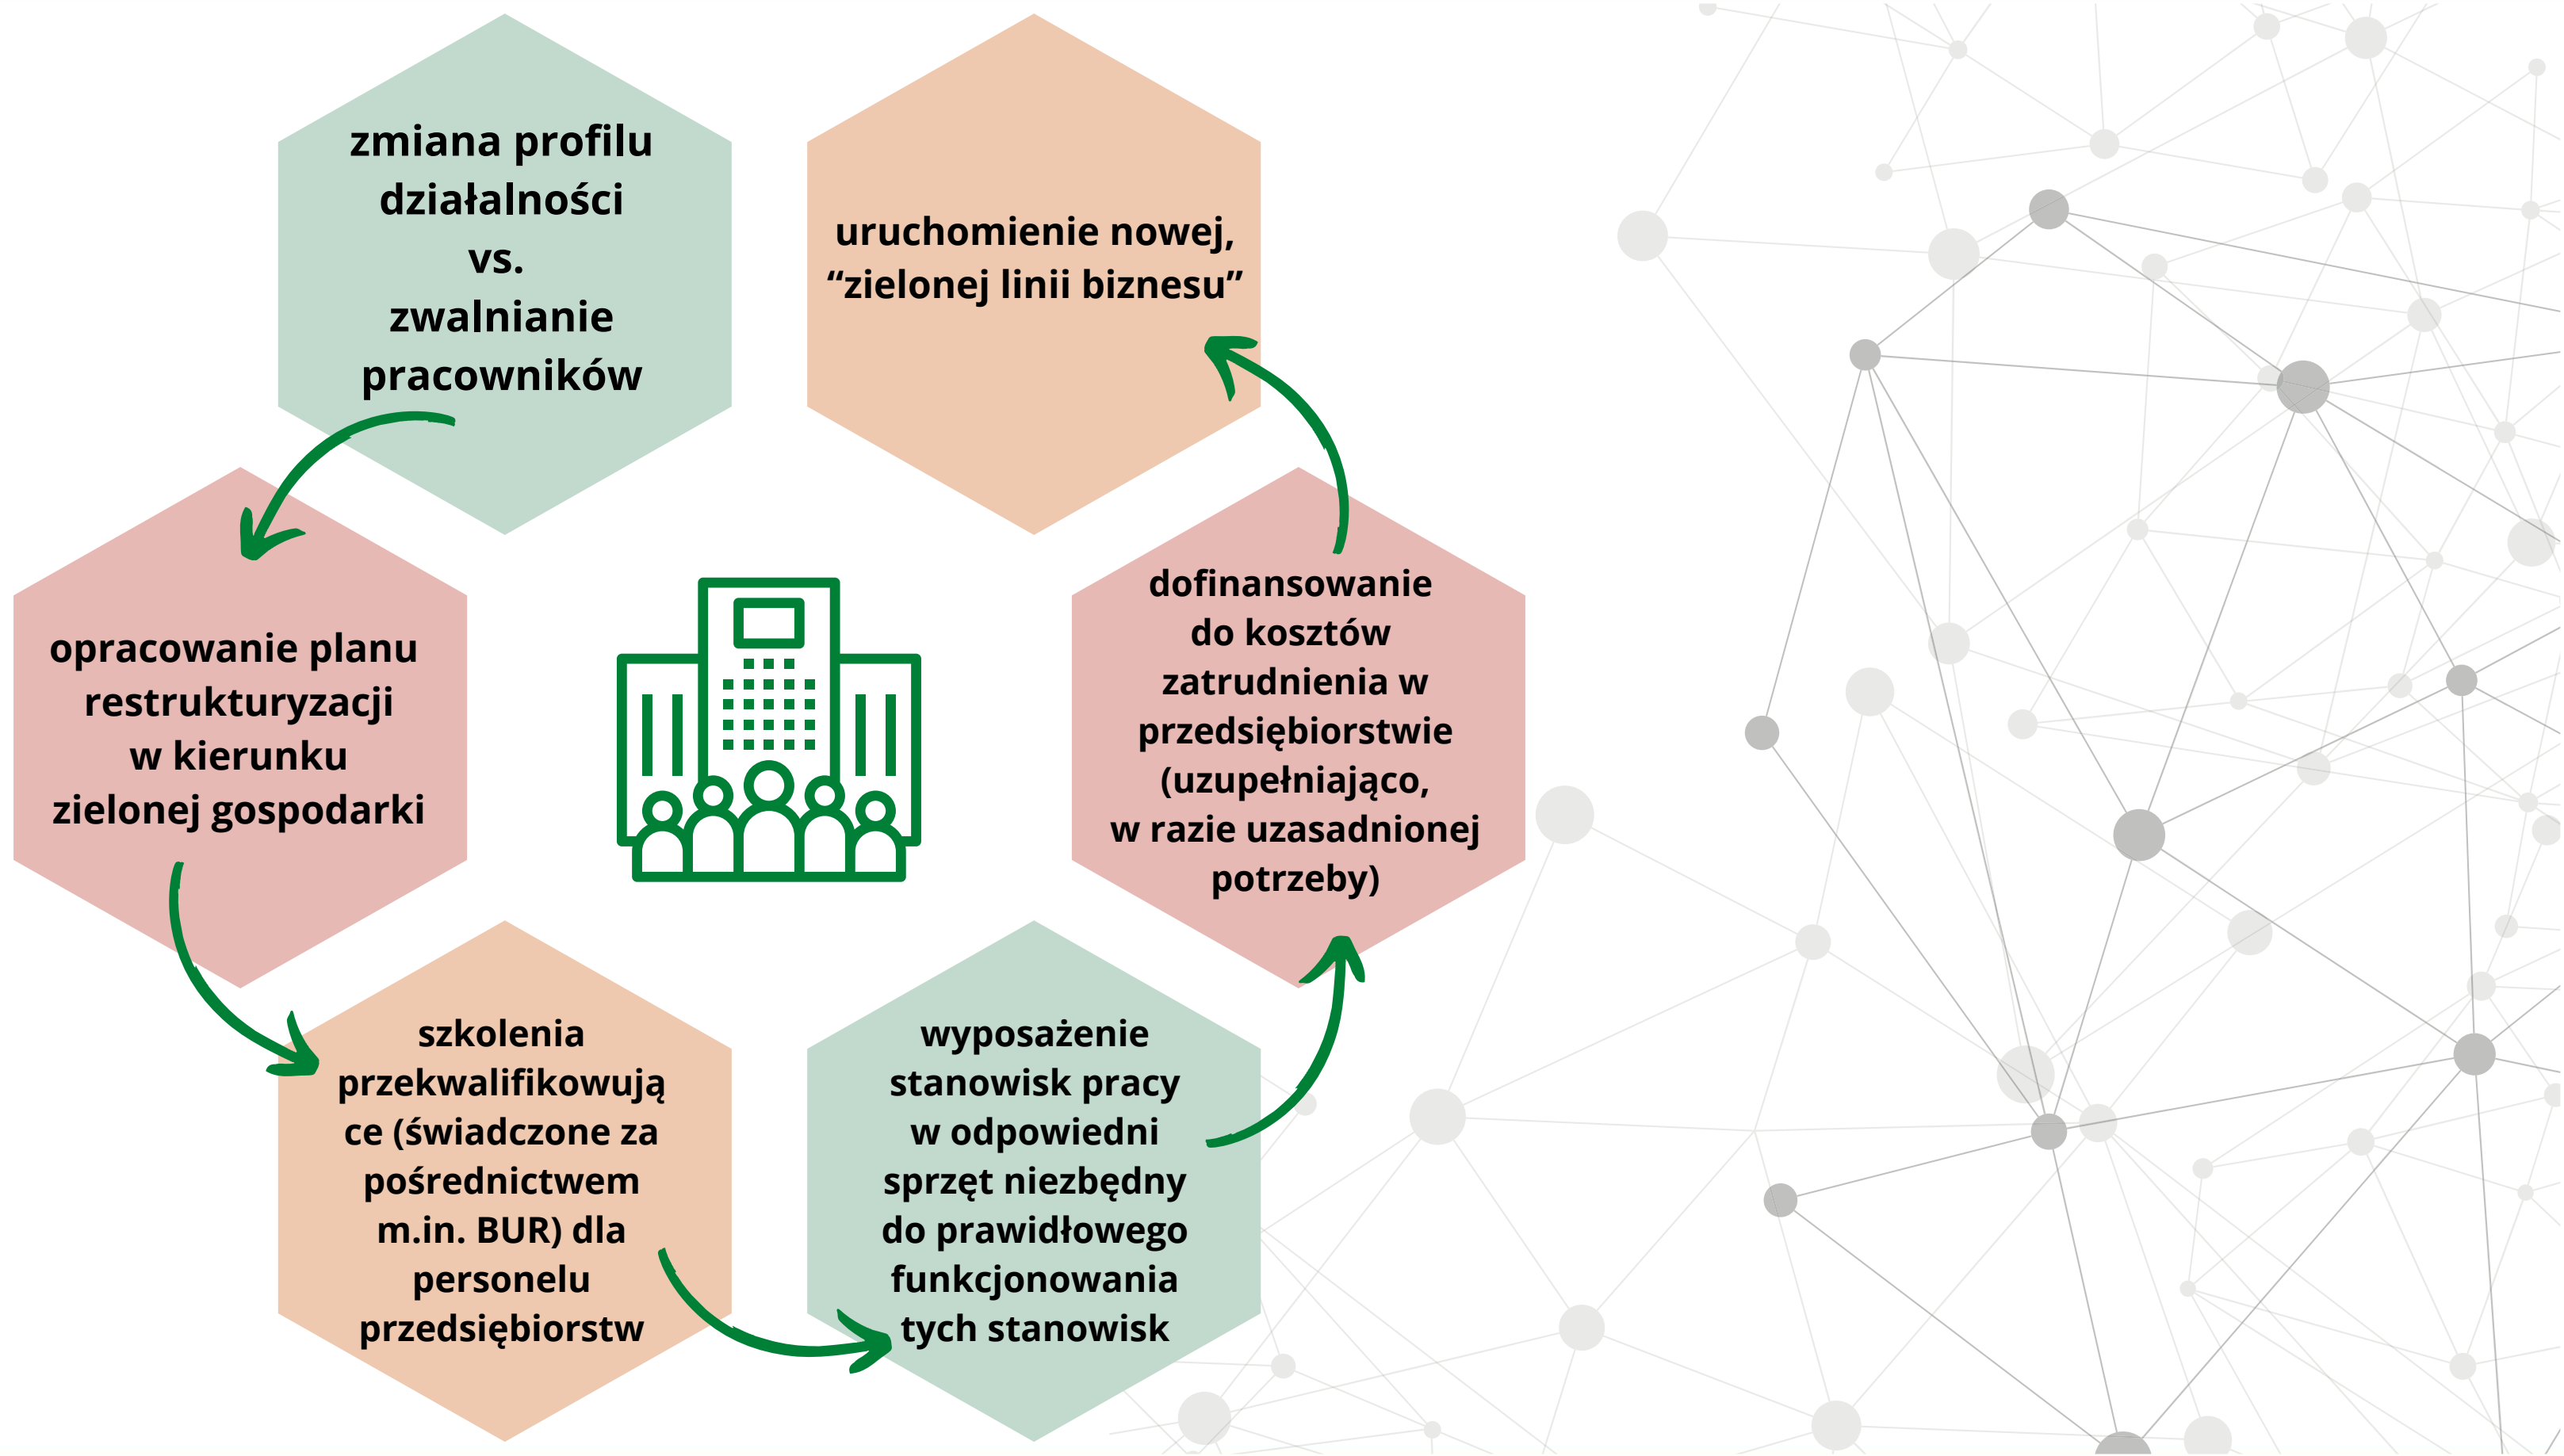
zmiana profilu działalności vs. zwalnianie pracowników

uruchomienie nowej, “zielonej linii biznesu”

opracowanie planu restrukturyzacji w kierunku zielonej gospodarki

dofinansowanie do kosztów zatrudnienia w przedsiębiorstwie (uzupełniająco, w razie uzasadnionej potrzeby)

szkolenia przekwalifikowujące (świadczone za pośrednictwem m.in. BUR) dla personelu przedsiębiorstw

wyposażenie stanowisk pracy w odpowiedni sprzęt niezbędny do prawidłowego funkcjonowania tych stanowisk